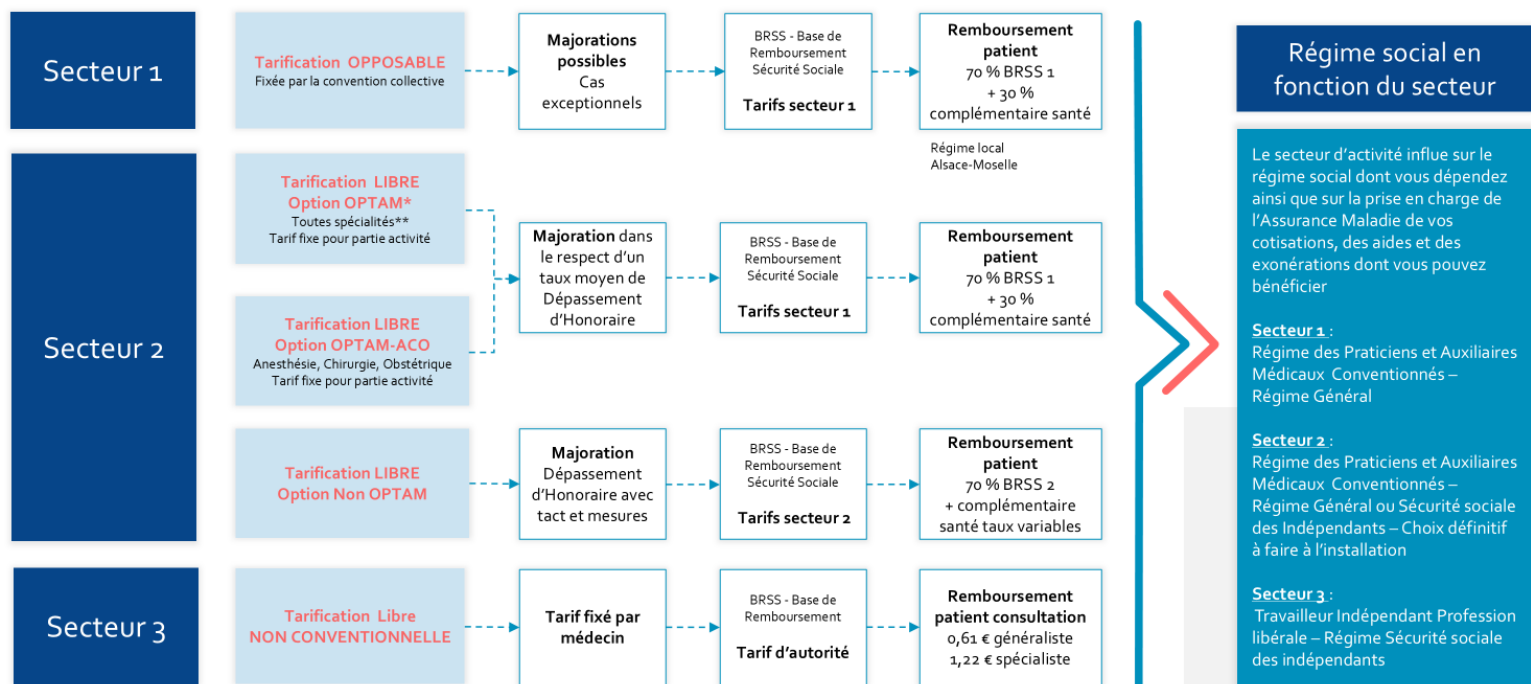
Secteur 1

Tarification OPPOSABLE
Fixée par la convention collective

Majorations possibles
Cas exceptionnels

BRSS - Base de Remboursement Sécurité Sociale
Tarifs secteur 1

Remboursement patient
70 % BRSS 1
+ 30 %
complémentaire santé

Régime local Alsace-Moselle

Secteur 2

Tarification LIBRE
Option OPTAM*
Toutes spécialités**
Tarif fixe pour partie activité

Tarification LIBRE
Option OPTAM-ACO
Anesthésie, Chirurgie, Obstétrique
Tarif fixe pour partie activité

Majoration dans le respect d'un taux moyen de Dépassement d'Honoraire

BRSS - Base de Remboursement Sécurité Sociale
Tarifs secteur 1

Remboursement patient
70 % BRSS 1
+ 30 %
complémentaire santé

Tarification LIBRE
Option Non OPTAM

Majoration
Dépassement d'Honoraire avec tact et mesures

BRSS - Base de Remboursement Sécurité Sociale
Tarifs secteur 2

Remboursement patient
70 % BRSS 2
+ complémentaire santé taux variables

Secteur 3

Tarification Libre
NON CONVENTIONNELLE

Tarif fixé par médecin

BRSS - Base de Remboursement
Tarif d'autorité

Remboursement patient consultation
0,61 € généraliste
1,22 € spécialiste

Régime social en fonction du secteur

Le secteur d'activité influe sur le régime social dont vous dépendez ainsi que sur la prise en charge de l'Assurance Maladie de vos cotisations, des aides et des exonérations dont vous pouvez bénéficier

Secteur 1 :
Régime des Praticiens et Auxiliaires Médicaux Conventionnés – Régime Général

Secteur 2 :
Régime des Praticiens et Auxiliaires Médicaux Conventionnés – Régime Général ou Sécurité sociale des Indépendants – Choix définitif à faire à l'installation

Secteur 3 :
Travailleur Indépendant Profession libérale – Régime Sécurité sociale des indépendants